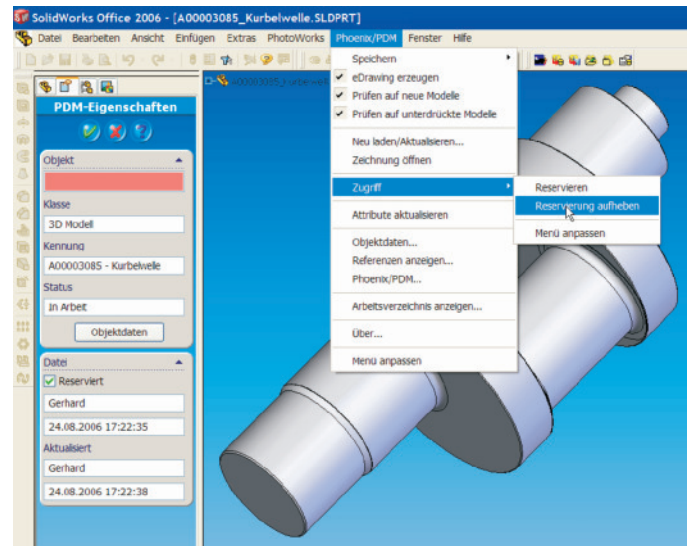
SolidWorks Office 2006 - [A00003085_Kurbelwelle.SLDPRT]

Datei Bearbeiten Ansicht Einfügen Extras PhotoWorks Phoenix/PDM Fenster Hilfe

PDM-Eigenschaften

Objekt

Klasse
3D Modell

Kennung
A00003085 - Kurbelwelle

Status
In Arbeit

Objektdaten

Datei
Reserviert
Gerhard
24.08.2006 17:22:35

Aktualisiert
Gerhard
24.08.2006 17:22:38

Speichern
eDrawing erzeugen
Prüfen auf neue Modelle
Prüfen auf unterdrückte Modelle
Neu laden/Aktualisieren...
Zeichnung öffnen
Zugriff
Attribute aktualisieren
Objektdaten...
Referenzen anzeigen...
Phoenix/PDM...
Arbeitsverzeichnis anzeigen...
Über...
Menü anpassen

Reservieren
Reservierung aufheben
Menü anpassen